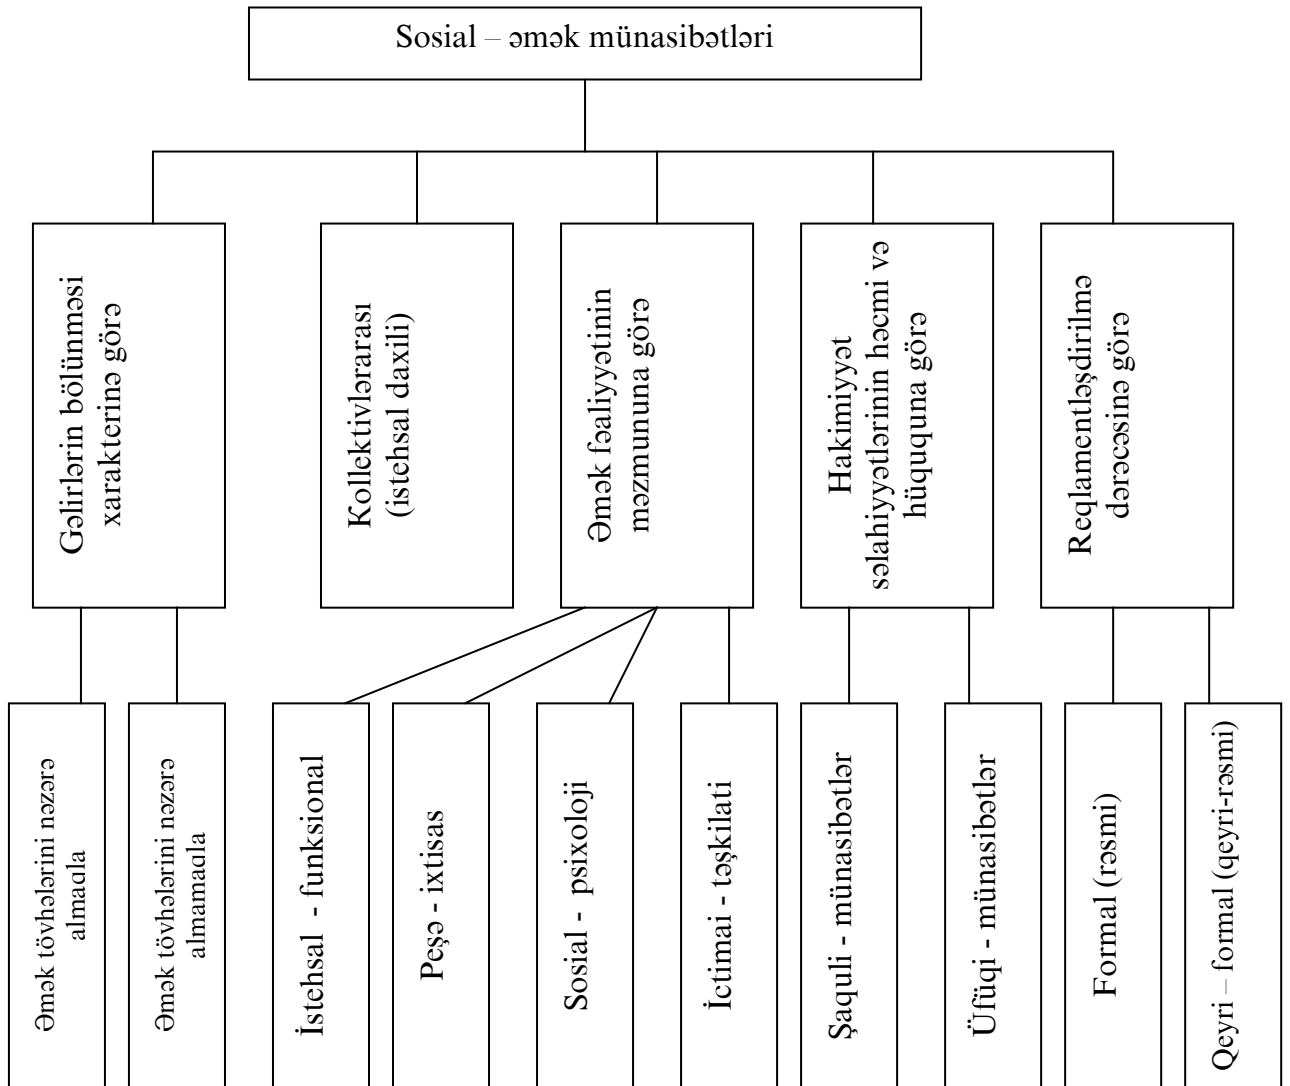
Sosial – əmək münasibətləri

Gəlirlərin bölünməsi xarakterinə görə

Kollektivlərarası (istehsal daxili)

Əmək fəaliyyətinin məzmununa görə

Hakimiyyət səlahiyyətlərinin həcmi və hüququna görə

Reqlamentləşdirilmə dərəcəsinə görə

Əmək töhvələrini nəzərə almaqla

Əmək töhvələrini nəzərə almamaqla

İstehsal - funksional

Peşə - ixtisas

Sosial - psixoloji

İctimai - təşkilati

Şaquli - münasibətlər

Üfüqi - münasibətlər

Formal (rəsmi)

Qeyri – formal (qeyri-rəsmi)